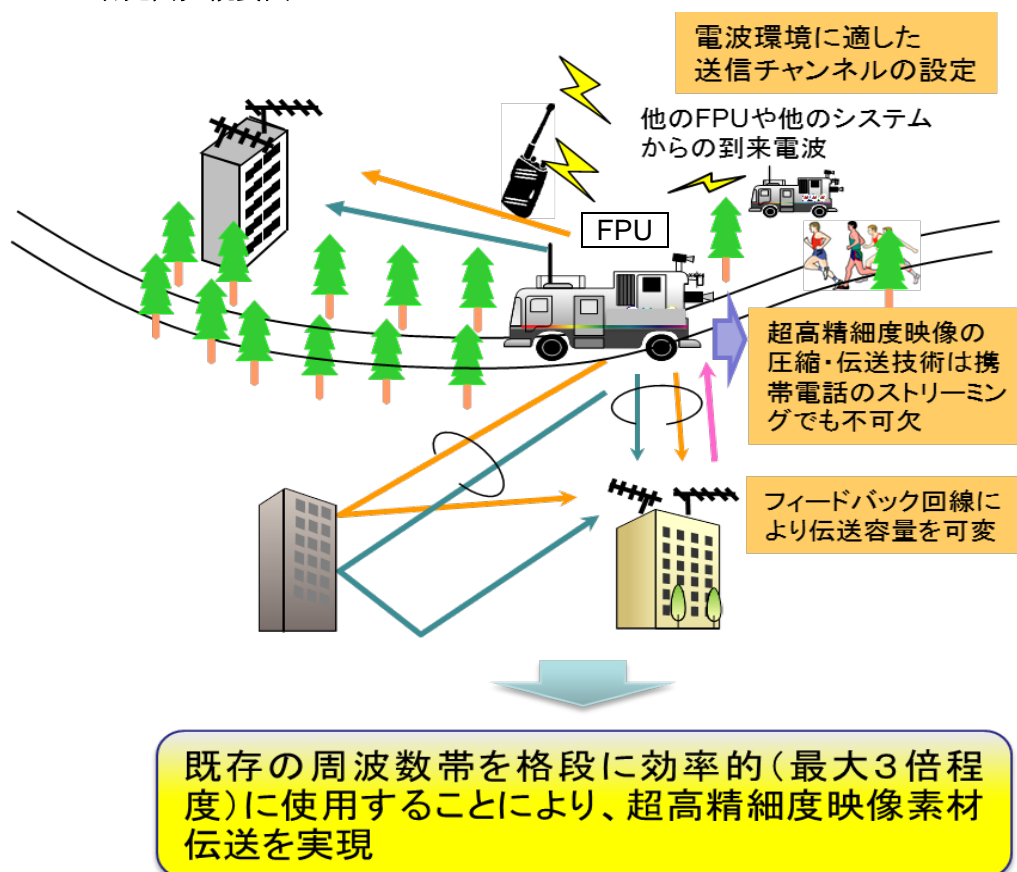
電波環境に適した送信チャンネルの設定

他のFPUや他のシステムからの到来電波

FPU

超高精細度映像の圧縮・伝送技術は携帯電話のストリーミングでも不可欠

フィードバック回線により伝送容量を可変

既存の周波数帯を格段に効率的（最大３倍程度）に使用することにより、超高精細度映像素材伝送を実現